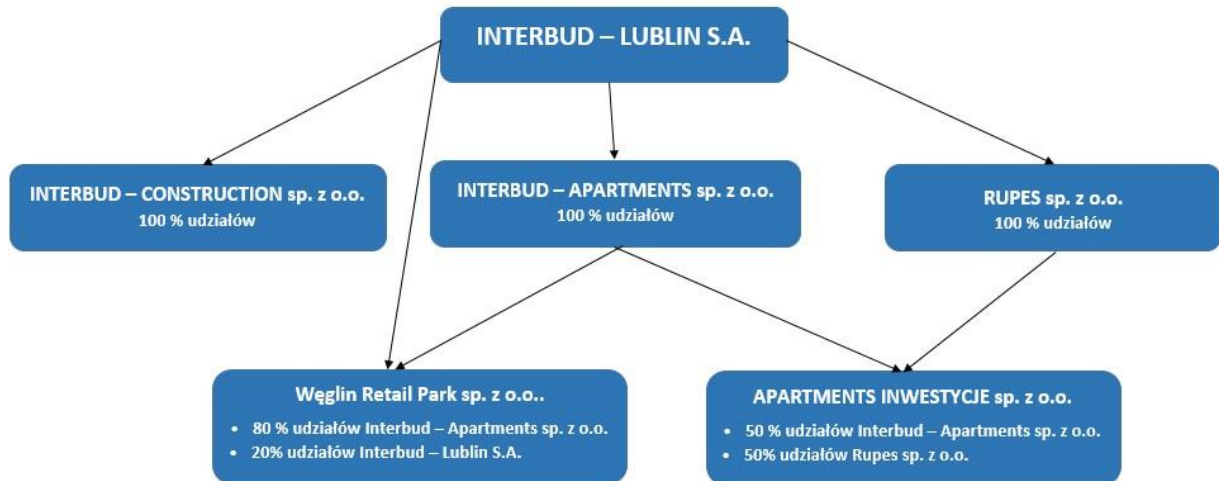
INTERBUD – LUBLIN S.A.

INTERBUD – CONSTRUCTION sp. z o.o.
100 % udziałów

INTERBUD – APARTMENTS sp. z o.o.
100 % udziałów

RUPES sp. z o.o.
100 % udziałów

Węglin Retail Park sp. z o.o..
• 80 % udziałów Interbud – Apartments sp. z o.o.
• 20% udziałów Interbud – Lublin S.A.

APARTMENTS INWESTYCJE sp. z o.o.
• 50 % udziałów Interbud – Apartments sp. z o.o.
• 50% udziałów Rupes sp. z o.o.